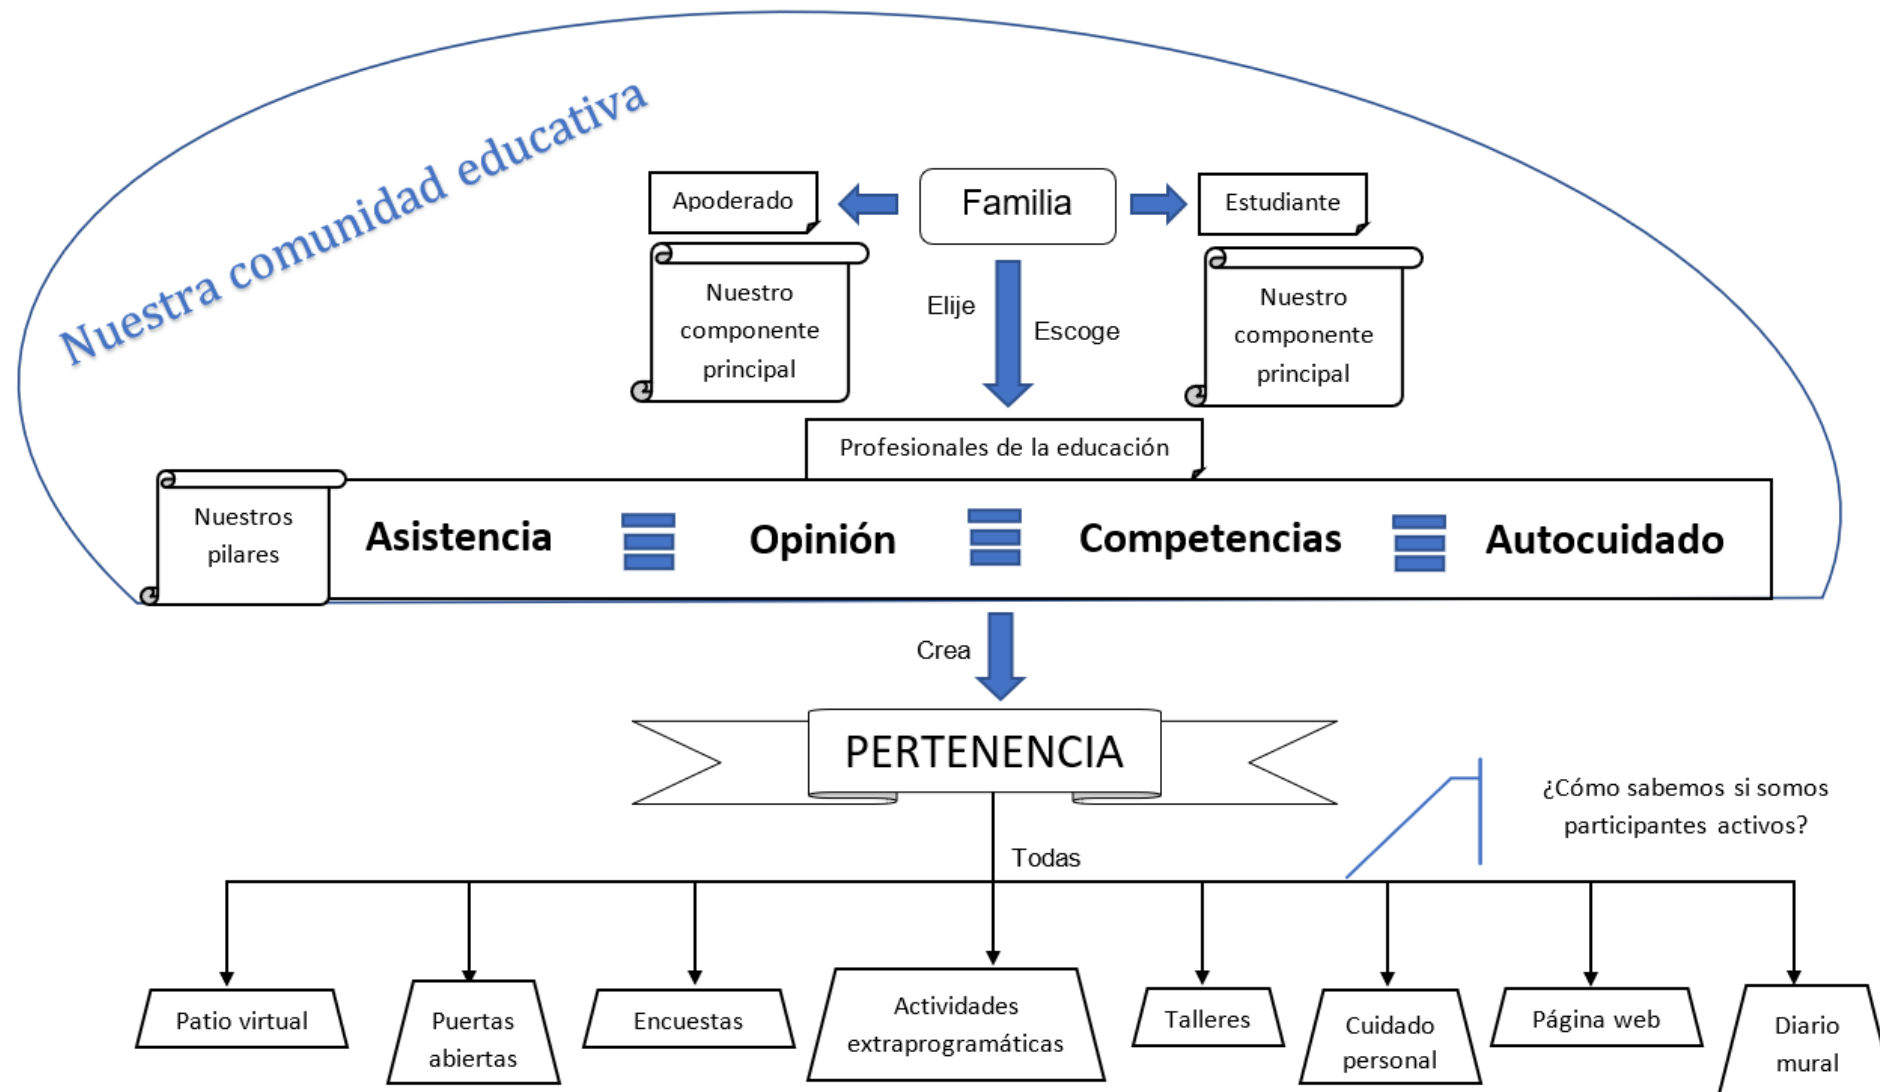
Nuestra comunidad educativa

Apoderado

Familia

Estudiante

Nuestro componente principal

Elije

Escoge

Nuestro componente principal

Profesionales de la educación

Nuestros pilares

Asistencia

Opinión

Competencias

Autocuidado

Crea

PERTENENCIA

¿Cómo sabemos si somos participantes activos?

Todas

Patio virtual

Puertas abiertas

Encuestas

Actividades extraprogramáticas

Talleres

Cuidado personal

Página web

Diario mural